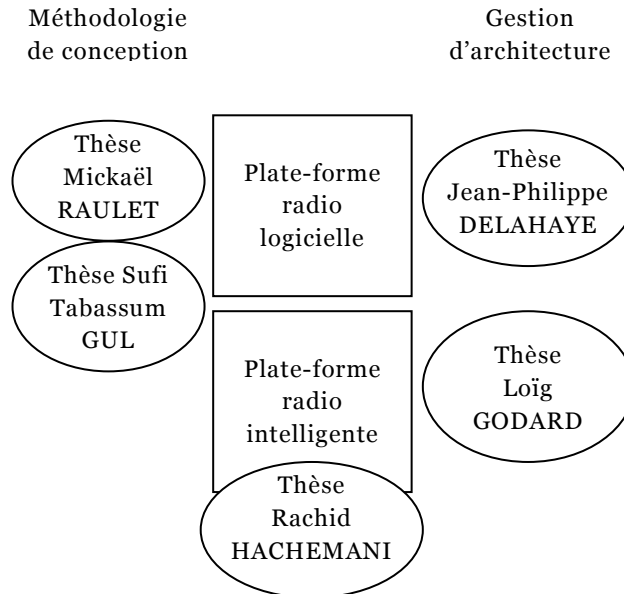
Méthodologie de conception

Gestion d'architecture

Thèse Mickaël RAULET

Plate-forme radio logicielle

Thèse Jean-Philippe DELAHAYE

Thèse Sufi Tabassum GUL

Plate-forme radio intelligente

Thèse Loïg GODARD

Thèse Rachid HACHEMANI